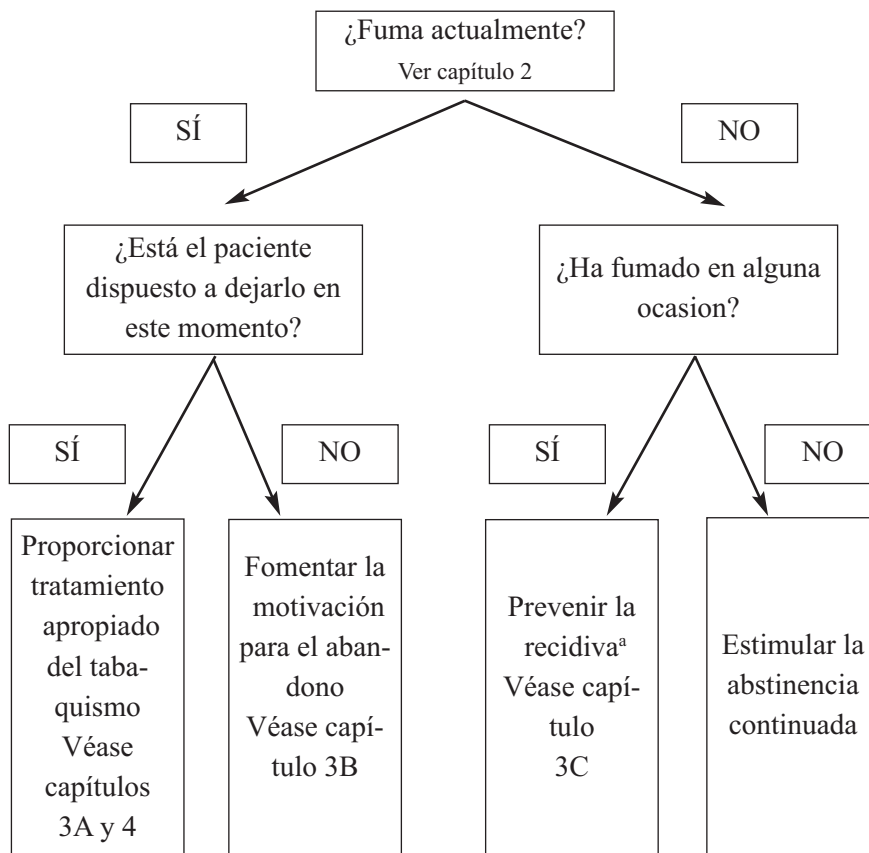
¿Fuma actualmente?
Ver capítulo 2

SÍ

NO

¿Está el paciente dispuesto a dejarlo en este momento?

¿Ha fumado en alguna ocasion?

SÍ

NO

SÍ

NO

Proporcionar tratamiento apropiado del tabaquismo Véase capítulos 3A y 4

Fomentar la motivación para el abandono Véase capítulo 3B

Prevenir la recidiva$^{a}$ Véase capítulo 3C

Estimular la abstinencia continuada